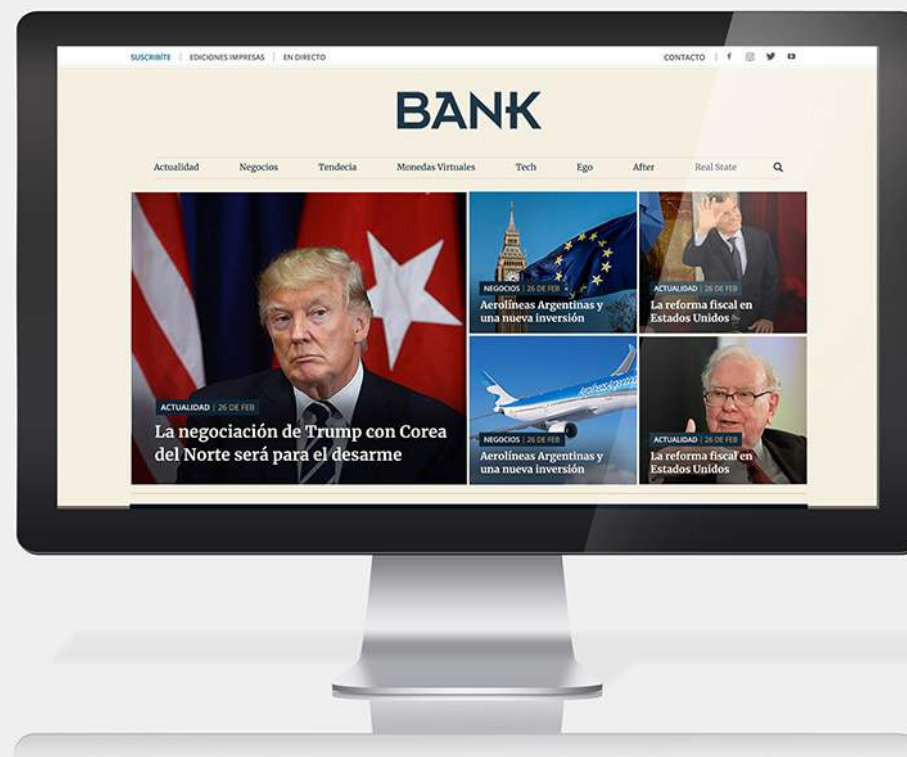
SUSCRIBITE | EDICIONES IMPRESAS | EN DIRECTO

CONTACTO

BANK

Actualidad Negocios Tendecia Monedas Virtuales Tech Ego After Real State

ACTUALIDAD | 26 DE FEB
La negociación de Trump con Corea del Norte será para el desarme

NEGOCIOS | 26 DE FEB
Aerolíneas Argentinas y una nueva inversión

ACTUALIDAD | 26 DE FEB
La reforma fiscal en Estados Unidos

NEGOCIOS | 26 DE FEB
Aerolíneas Argentinas y una nueva inversión

ACTUALIDAD | 26 DE FEB
La reforma fiscal en Estados Unidos